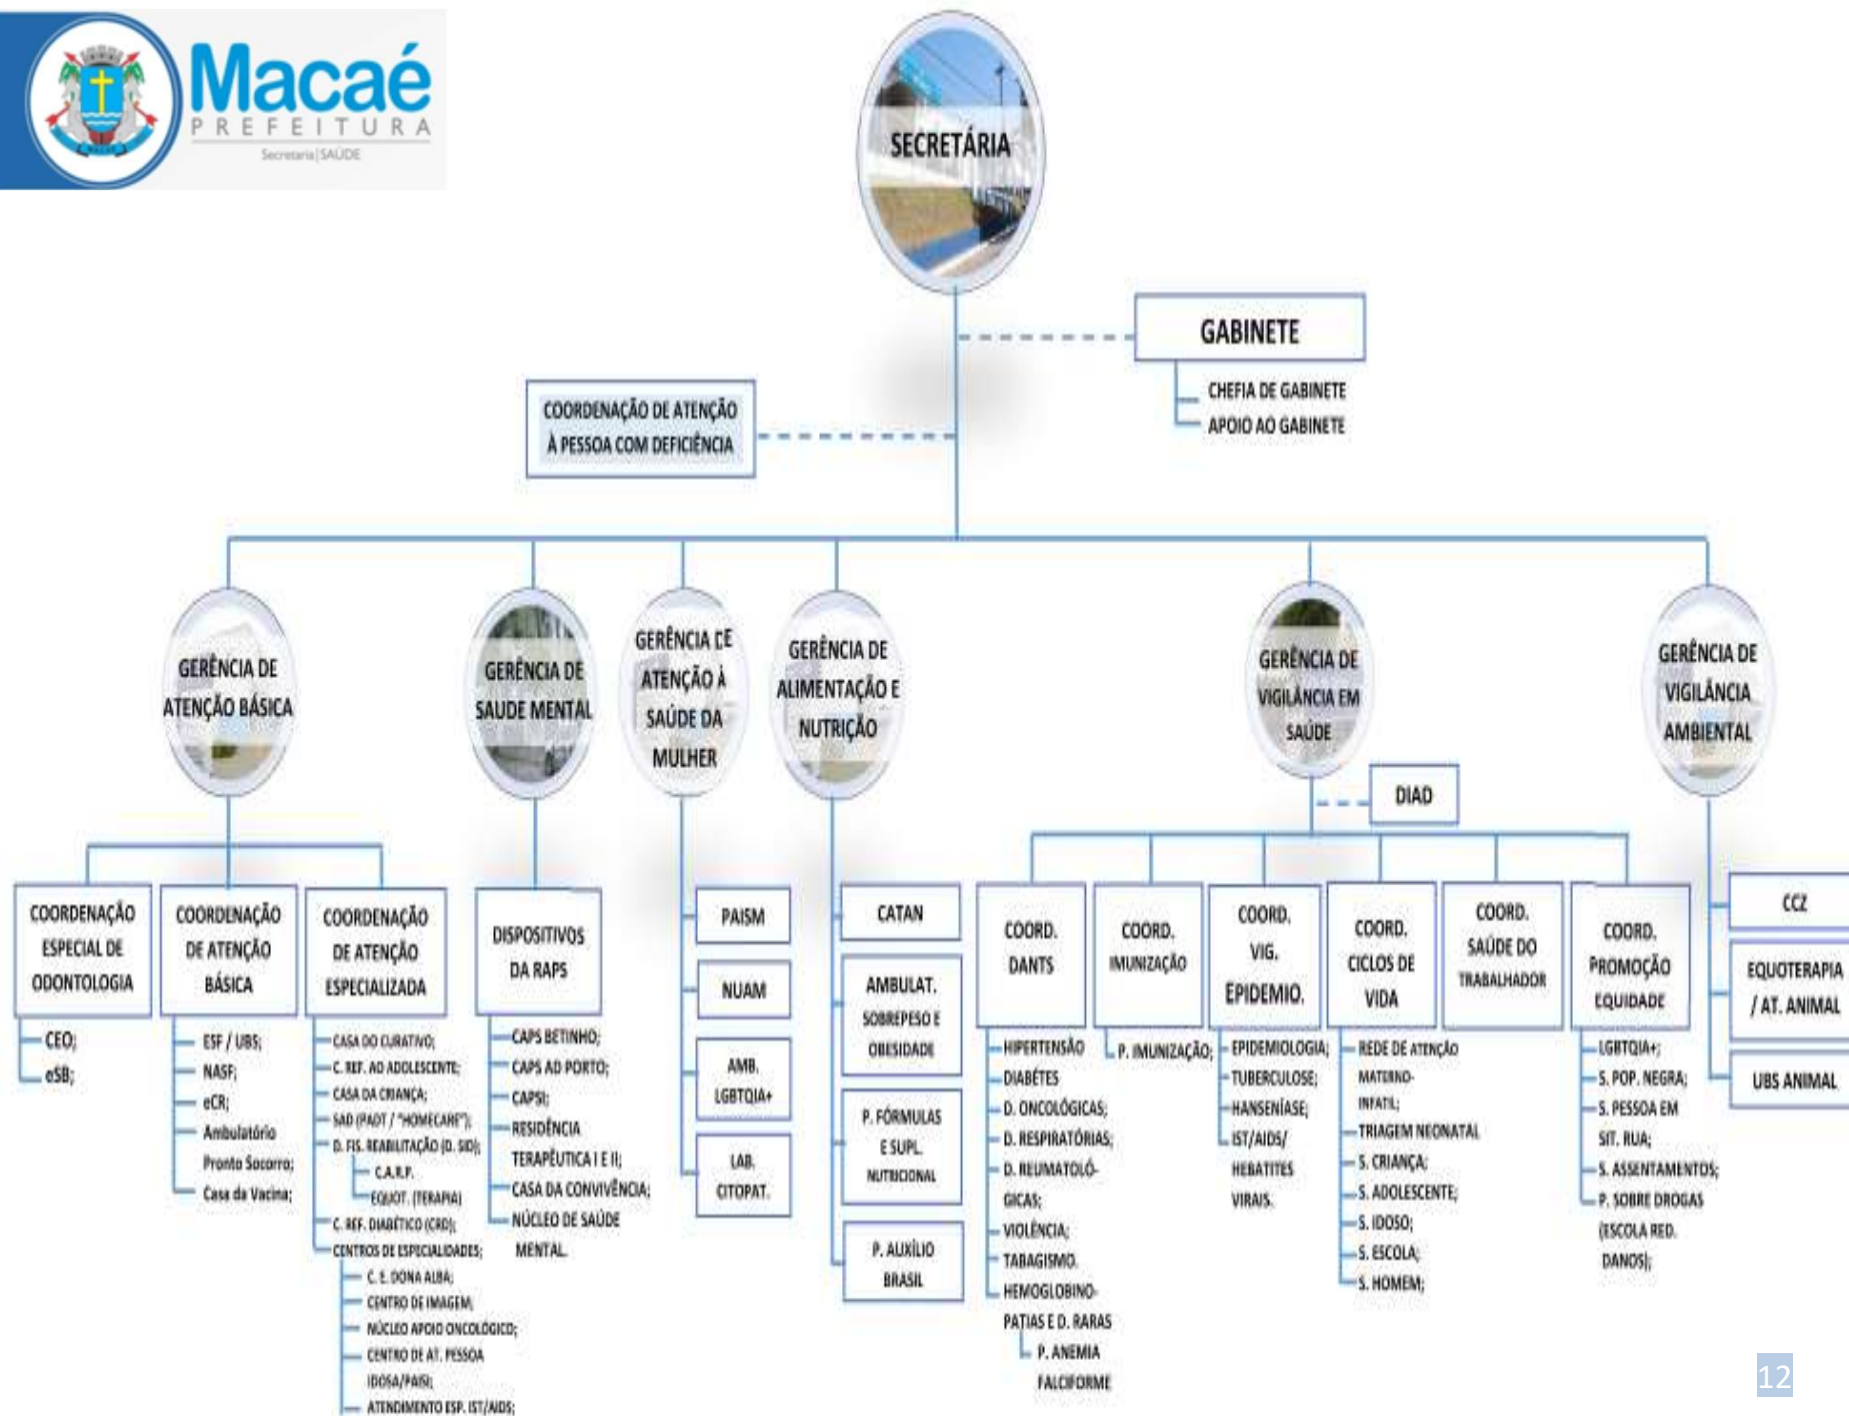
Macaé
PREFEITURA
Secretaria | SAÚDE

SECRETÁRIA

GABINETE
CHEFIA DE GABINETE
APOIO AO GABINETE

COORDENAÇÃO DE ATENÇÃO À PESSOA COM DEFICIÊNCIA

GERÊNCIA DE ATENÇÃO BÁSICA

COORDENAÇÃO ESPECIAL DE ODONTOLOGIA
CEO;
eSB;

COORDENAÇÃO DE ATENÇÃO BÁSICA
ESF / UBS;
NASF;
eCR;
Ambulatório
Pronto Socorro;
Casa da Vacina;

COORDENAÇÃO DE ATENÇÃO ESPECIALIZADA
CASA DO CURATIVO;
C. REF. AO ADOLESCENTE;
CASA DA CRIANÇA;
SAD (PADT / "HOMECARE");
D. FIS. REABILITAÇÃO (D. SID);
C.A.R.P.
EQUOT. (TERAPIA)
C. REF. DIABÉTICO (CRD);
CENTROS DE ESPECIALIDADES;
C. E. DONA ALBA;
CENTRO DE IMAGEM;
NÚCLEO APOIO ONCOLÓGICO;
CENTRO DE AT. PESSOA IDOSA/PAIS;
ATENDIMENTO ESP. IST/AIDS;

GERÊNCIA DE SAUDE MENTAL

DISPOSITIVOS DA RAPS
CAPS BETINHO;
CAPS AD PORTO;
CAPSI;
RESIDÊNCIA TERAPÊUTICA I E II;
CASA DA CONVIVÊNCIA;
NÚCLEO DE SAÚDE MENTAL.

GERÊNCIA DE ATENÇÃO À SAÚDE DA MULHER
PAISM
NUAM
AMB. LGBTQIA+
LAB. CITOPAT.

GERÊNCIA DE ALIMENTAÇÃO E NUTRIÇÃO
CATAN
AMBULAT. SOBREPESO E OBESIDADE
P. FÓRMULAS E SUPL. NUTRICIONAL
P. AUXÍLIO BRASIL

GERÊNCIA DE VIGILÂNCIA EM SAÚDE
DIAD

COORD. DANTS
HIPERTENSÃO
DIABÉTES
D. ONCOLÓGICAS;
D. RESPIRATÓRIAS;
D. REUMATOLÓGICAS;
VIOLÊNCIA;
TABAGISMO.
HEMOGLOBINOPATIAS E D. RARAS
P. ANEMIA FALCIFORME

COORD. IMUNIZAÇÃO
P. IMUNIZAÇÃO;

COORD. VIG. EPIDEMIO.
EPIDEMIOLOGIA;
TUBERCULOSE;
HANSENÍASE;
IST/AIDS/ HEBATITES VIRAIS.

COORD. CICLOS DE VIDA
REDE DE ATENÇÃO MATERNO-INFATIL;
TRIAGEM NEONATAL
S. CRIANÇA;
S. ADOLESCENTE;
S. IDOSO;
S. ESCOLA;
S. HOMEM;

COORD. SAÚDE DO TRABALHADOR

COORD. PROMOÇÃO EQUIDADE
LGBTQIA+;
S. POP. NEGRA;
S. PESSOA EM SIT. RUA;
S. ASSENTAMENTOS;
P. SOBRE DROGAS (ESCOLA RED. DANOS);

GERÊNCIA DE VIGILÂNCIA AMBIENTAL
CCZ
EQUOTERAPIA / AT. ANIMAL
UBS ANIMAL

12